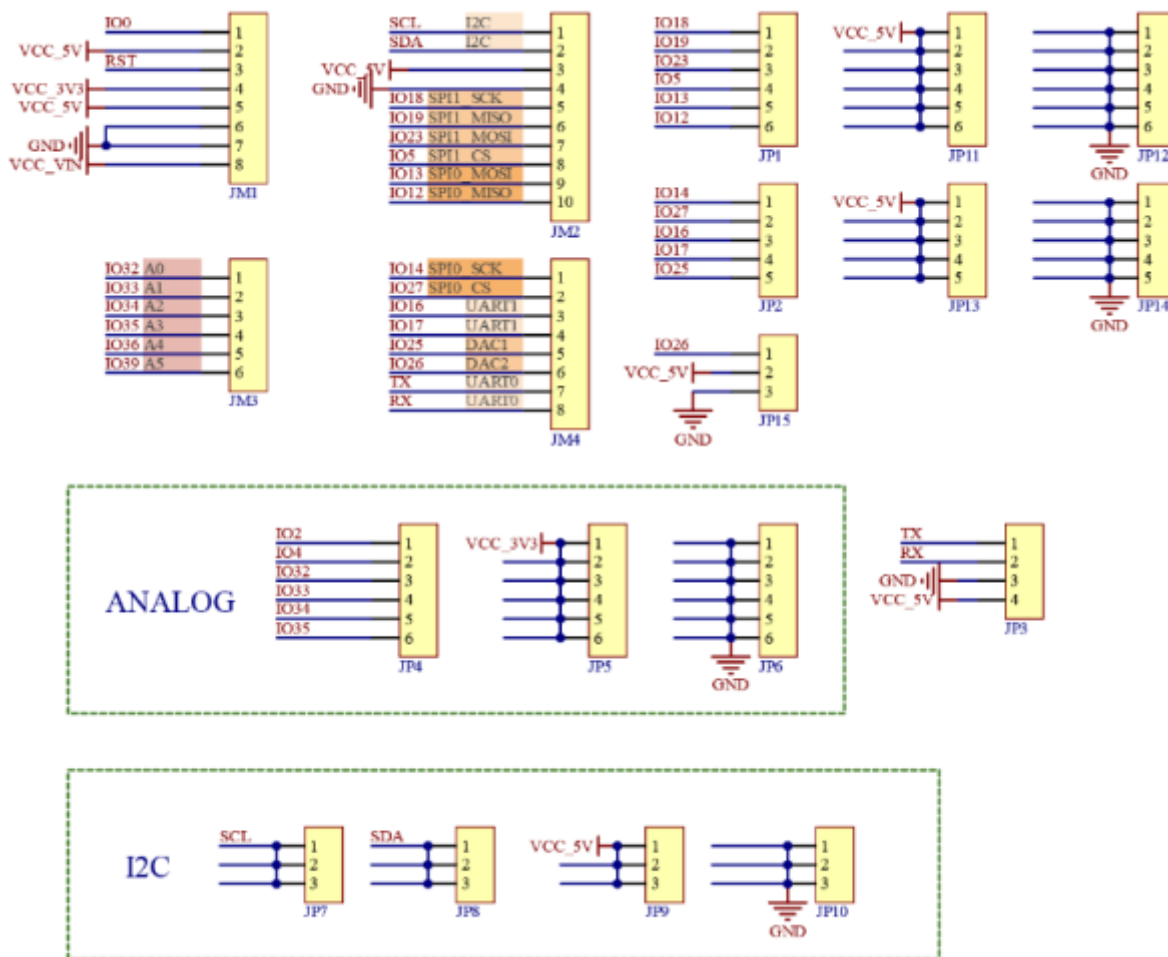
IO0 1
VCC_5V 2
RST 3
VCC_3V3 4
VCC_5V 5
6
GND 7
VCC_VIN 8
JM1

SCL I2C 1
SDA I2C 2
VCC_5V 3
GND 4
IO18 SPI1 SCK 5
IO19 SPI1 MISO 6
IO23 SPI1 MOSI 7
IO5 SPI1 CS 8
IO13 SPI0 MOSI 9
IO12 SPI0 MISO 10
JM2

IO18 1
IO19 2
IO23 3
IO5 4
IO13 5
IO12 6
JP1

VCC_5V 1 2 3 4 5 6
JP11

1 2 3 4 5 6
GND JP12

IO14 1
IO27 2
IO16 3
IO17 4
IO25 5
JP2

VCC_5V 1 2 3 4 5
JP13

1 2 3 4 5
GND JP14

IO32 A0 1
IO33 A1 2
IO34 A2 3
IO35 A3 4
IO36 A4 5
IO39 A5 6
JM3

IO14 SPI0 SCK 1
IO27 SPI0 CS 2
IO16 UART1 3
IO17 UART1 4
IO25 DAC1 5
IO26 DAC2 6
TX UART0 7
RX UART0 8
JM4

IO26 1
VCC_5V 2
3
GND JP15

ANALOG

IO2 1
IO4 2
IO32 3
IO33 4
IO34 5
IO35 6
JP4

VCC_3V3 1 2 3 4 5 6
JP5

1 2 3 4 5 6
GND JP6

TX 1
RX 2
GND 3
VCC_5V 4
JP3

I2C

SCL 1 2 3
JP7

SDA 1 2 3
JP8

VCC_5V 1 2 3
JP9

1 2 3
GND JP10